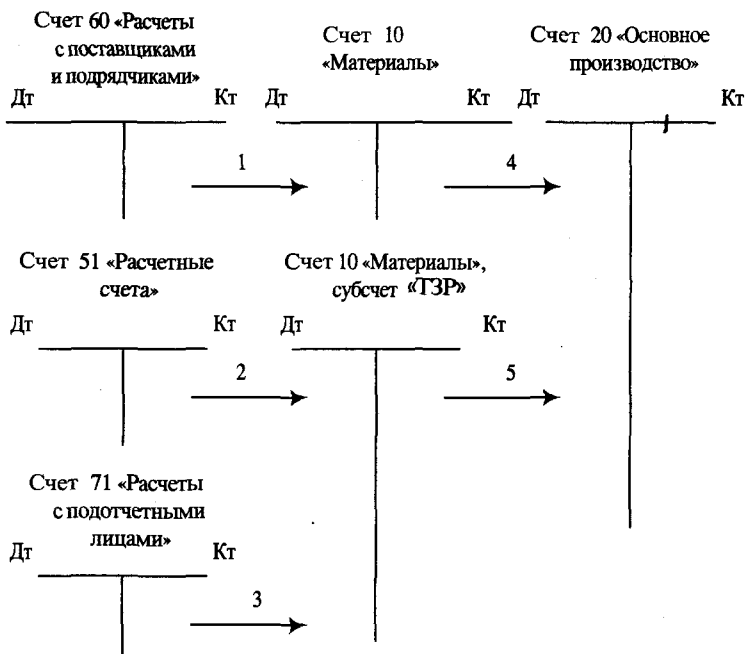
Счет 60 «Расчеты с поставщиками и подрядчиками»
Дт Кт

Счет 10 «Материалы»
Дт Кт

Счет 20 «Основное производство»
Дт Кт

1

4

Счет 51 «Расчетные счета»
Дт Кт

Счет 10 «Материалы», субсчет «ТЗР»
Дт Кт

2

5

Счет 71 «Расчеты с подотчетными лицами»
Дт Кт

3